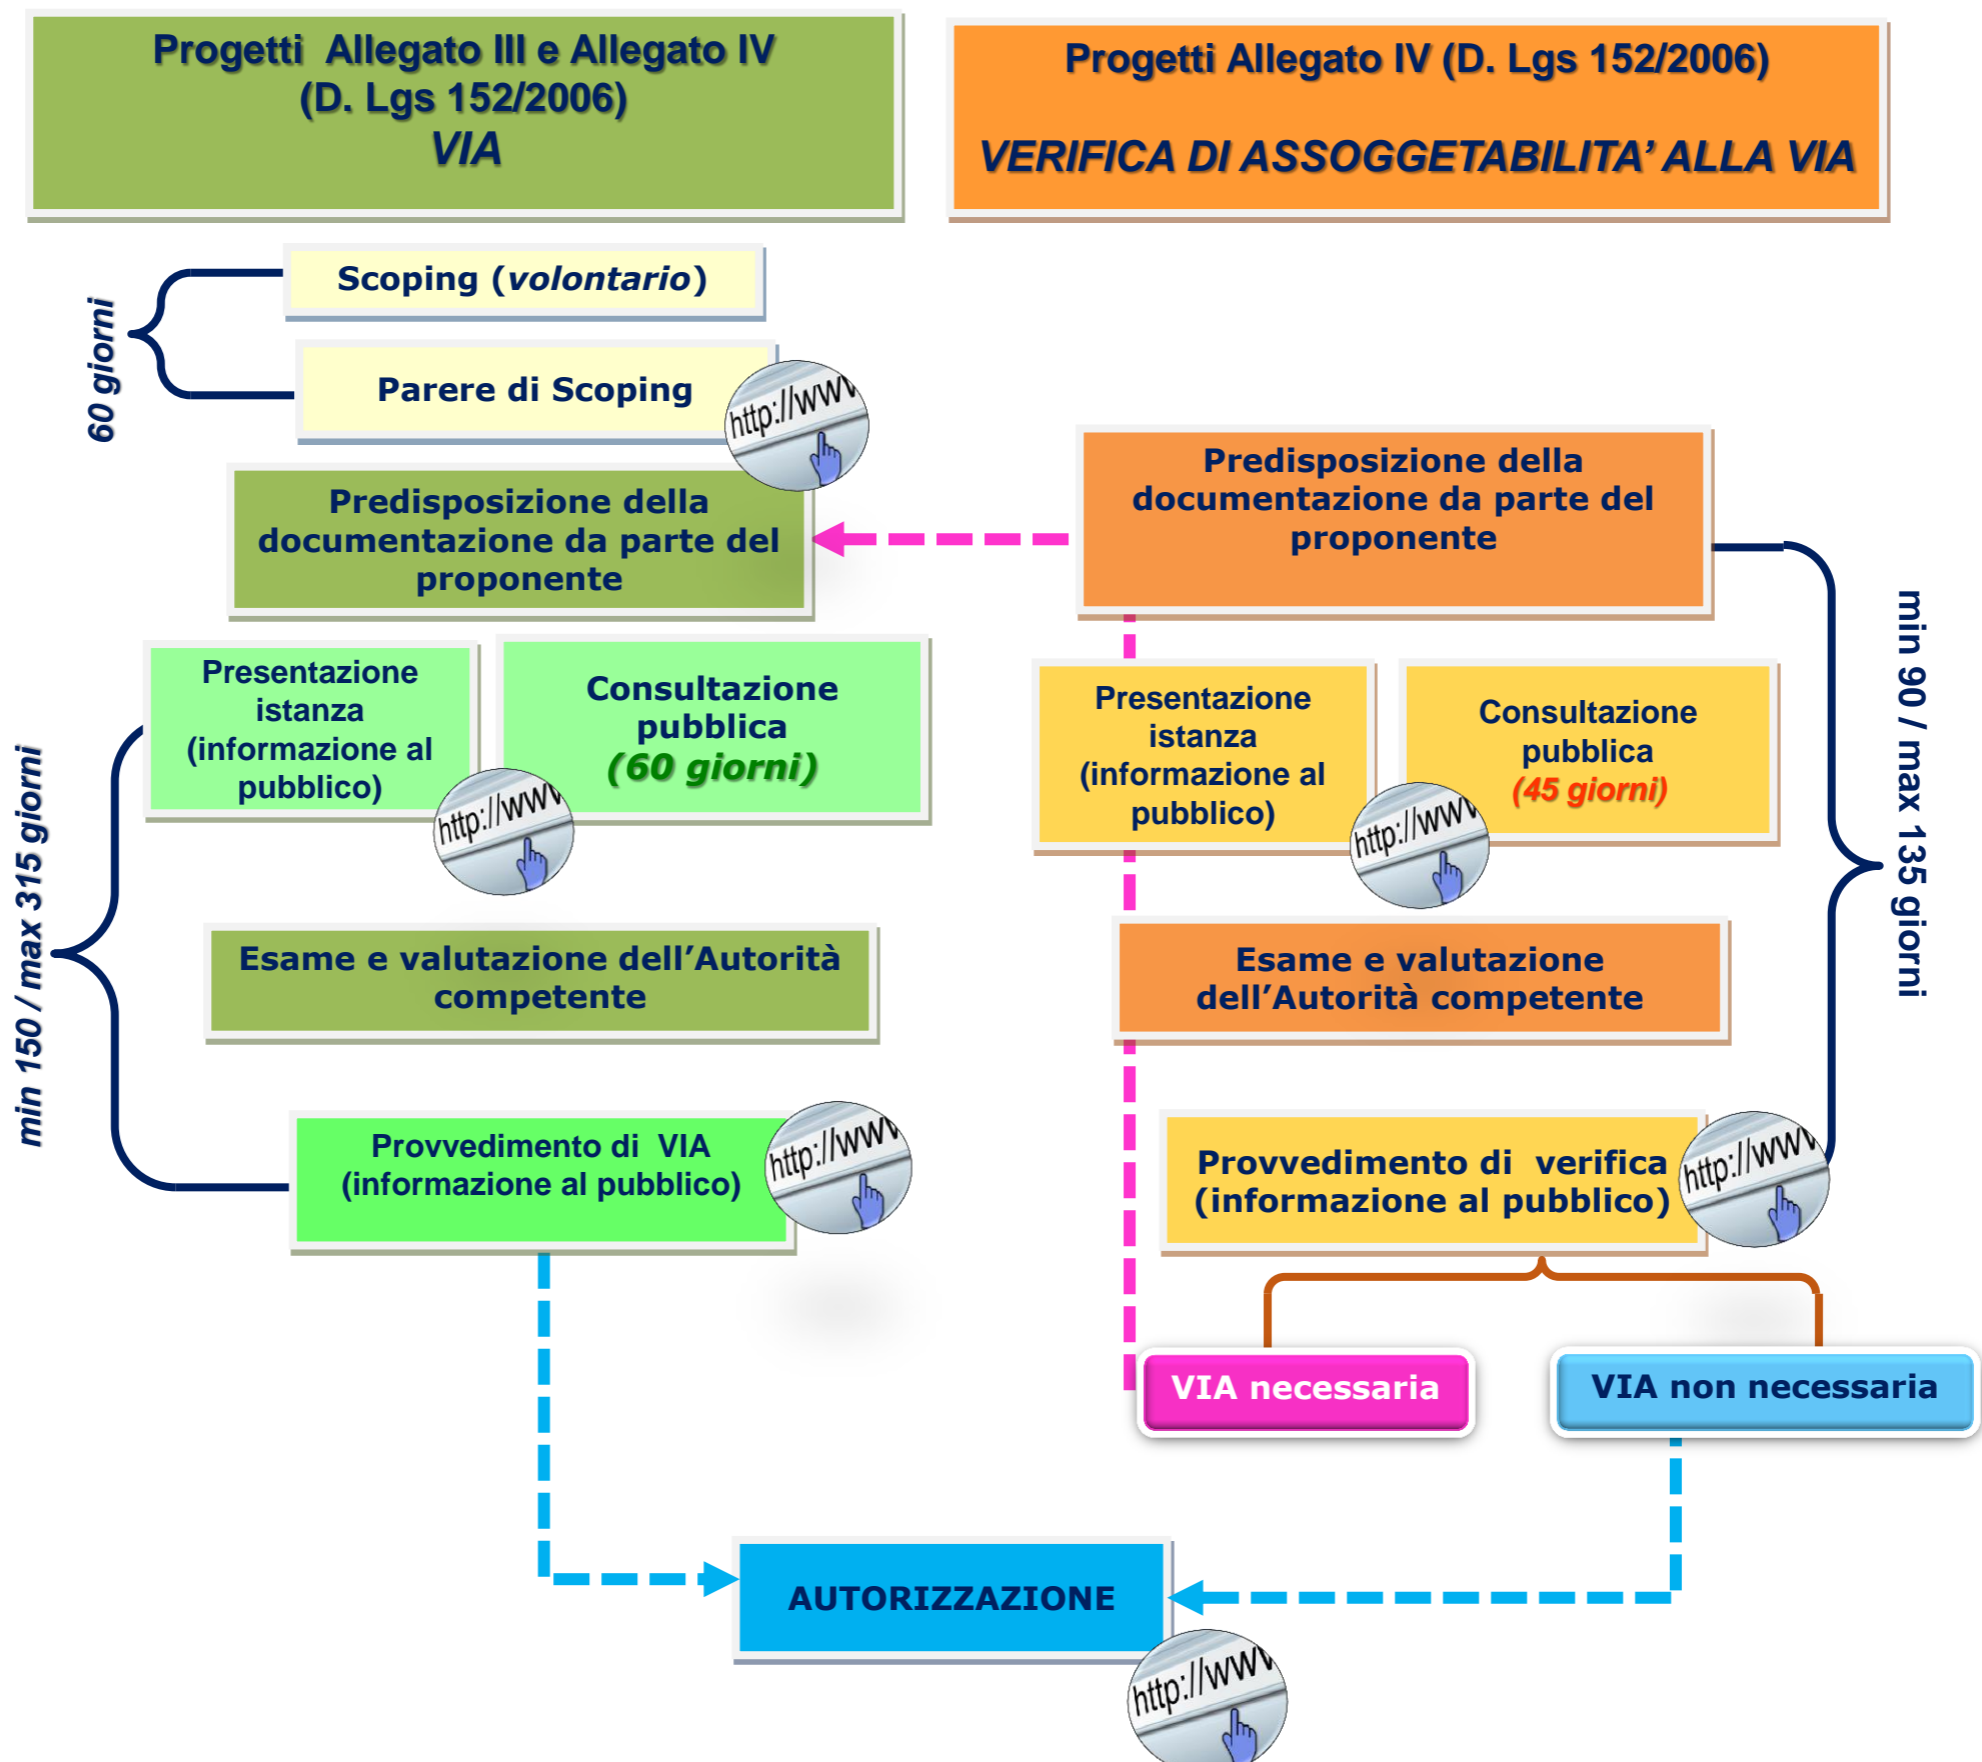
Progetti Allegato III e Allegato IV
(D. Lgs 152/2006)
*VIA*

Progetti Allegato IV (D. Lgs 152/2006)

*VERIFICA DI ASSOGGETABILITA' ALLA VIA*

60 giorni

Scoping (*volontario*)

Parere di Scoping

http://www

Predisposizione della documentazione da parte del proponente

Predisposizione della documentazione da parte del proponente

min 150 / max 315 giorni

Presentazione istanza (informazione al pubblico)

http://www

Consultazione pubblica *(60 giorni)*

Presentazione istanza (informazione al pubblico)

http://www

Consultazione pubblica *(45 giorni)*

min 90 / max 135 giorni

Esame e valutazione dell'Autorità competente

Esame e valutazione dell'Autorità competente

Provvedimento di VIA (informazione al pubblico)

http://www

Provvedimento di verifica (informazione al pubblico)

http://www

VIA necessaria

VIA non necessaria

AUTORIZZAZIONE

http://www